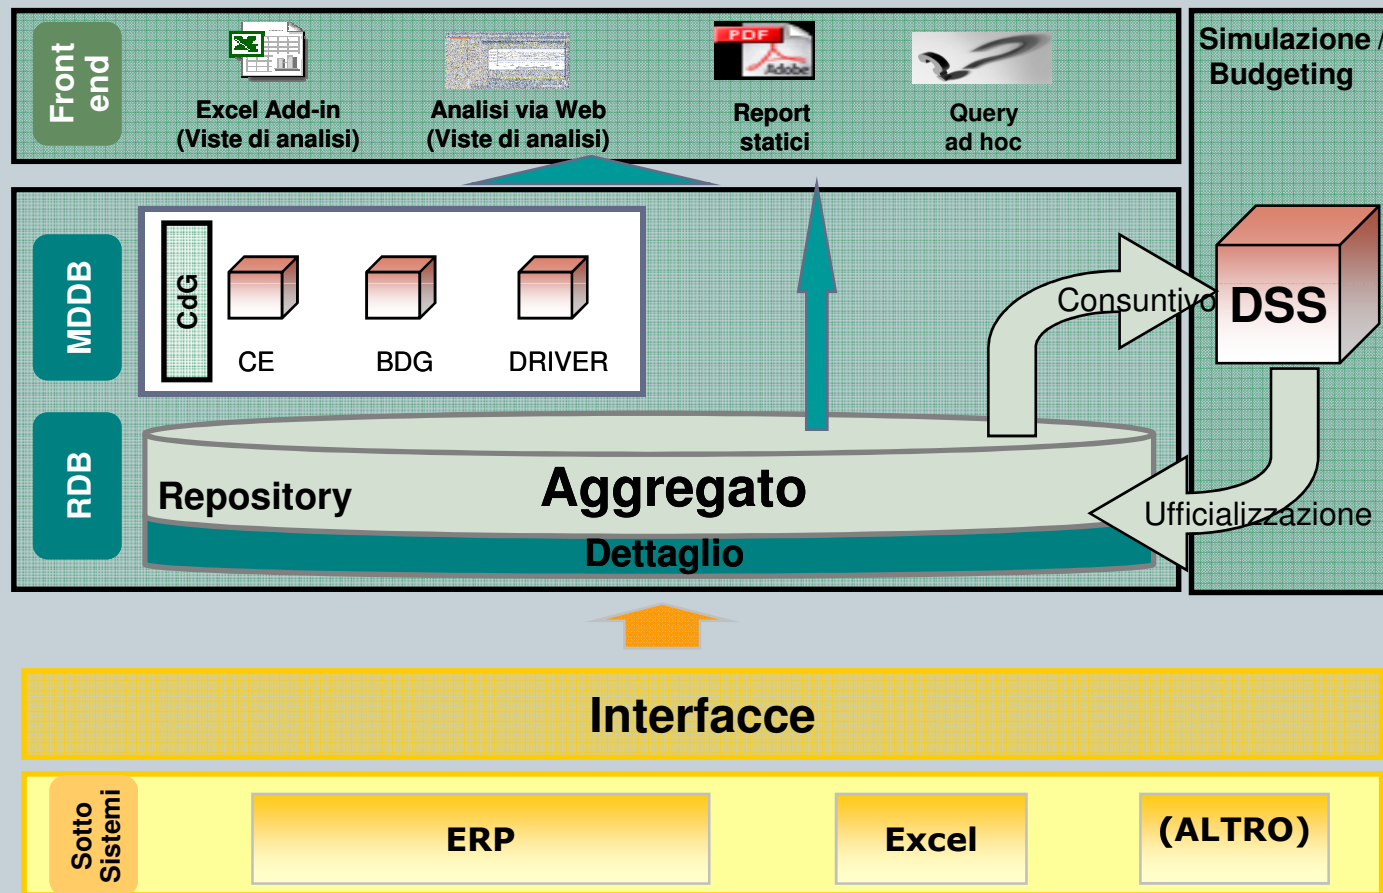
Front end

Excel Add-in (Viste di analisi)

Analisi via Web (Viste di analisi)

PDF Adobe

Report statici

Query ad hoc

Simulazione / Budgeting

MDDB

CdG

CE

BDG

DRIVER

Consuntivo

DSS

RDB

Repository

Aggregato

Dettaglio

Ufficializzazione

Interfacce

Sotto Sistemi

ERP

Excel

(ALTRO)